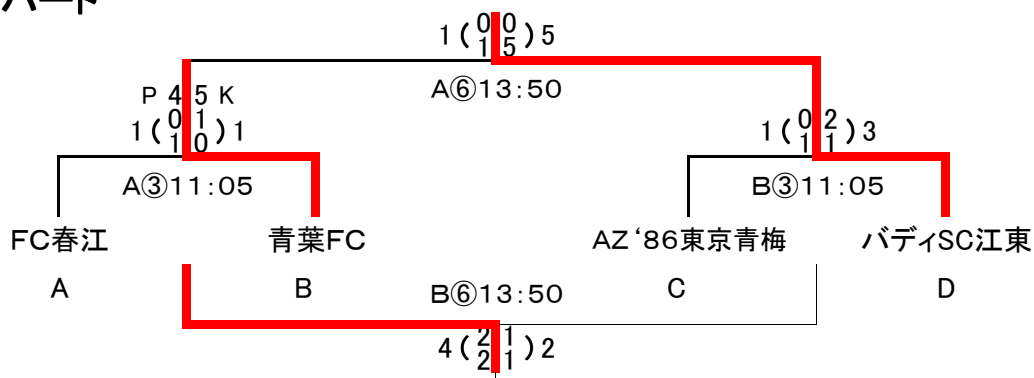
ハート

1 ( $\begin{smallmatrix}0 & 0\\1 & 5\end{smallmatrix}$ ) 5
A⑥13:50

P 4 5 K
1 ( $\begin{smallmatrix}0 & 1\\1 & 0\end{smallmatrix}$ ) 1
A③11:05

1 ( $\begin{smallmatrix}0 & 2\\1 & 1\end{smallmatrix}$ ) 3
B③11:05

FC春江
A

青葉FC
B

AZ‘86東京青梅
C

バディSC江東
D

B⑥13:50
4 ( $\begin{smallmatrix}2 & 1\\2 & 1\end{smallmatrix}$ ) 2